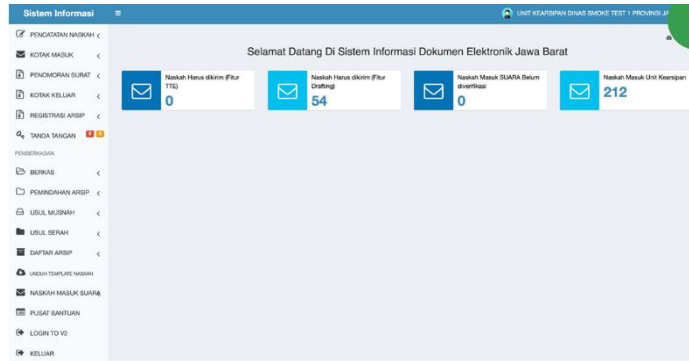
Sistem Informasi ≡

UNIT KEARSIPAN DINAS SMOKE TEST 1 PROVINSI JA

PENCATATAN NASKAH
KOTAK MASUK
PENOMORAN SURAT
KOTAK KELUAR
REGISTRASI ARSIP
TANDA TANGAN 0 0
PEMBERKASAN
BERKAS
PEMINDAHAN ARSIP
USUL MUSNAH
USUL SERAH
DAFTAR ARSIP
UNDUH TEMPLATE NASKAH
NASKAH MASUK SUARA
PUSAT BANTUAN
LOGIN TO V2
KELUAR

Selamat Datang Di Sistem Informasi Dokumen Elektronik Jawa Barat

Naskah Harus dikirim (Fitur TTE)
0

Naskah Harus dikirim (Fitur Drafting)
54

Naskah Masuk SUARA Belum diverifikasi
0

Naskah Masuk Unit Kearsipan
212